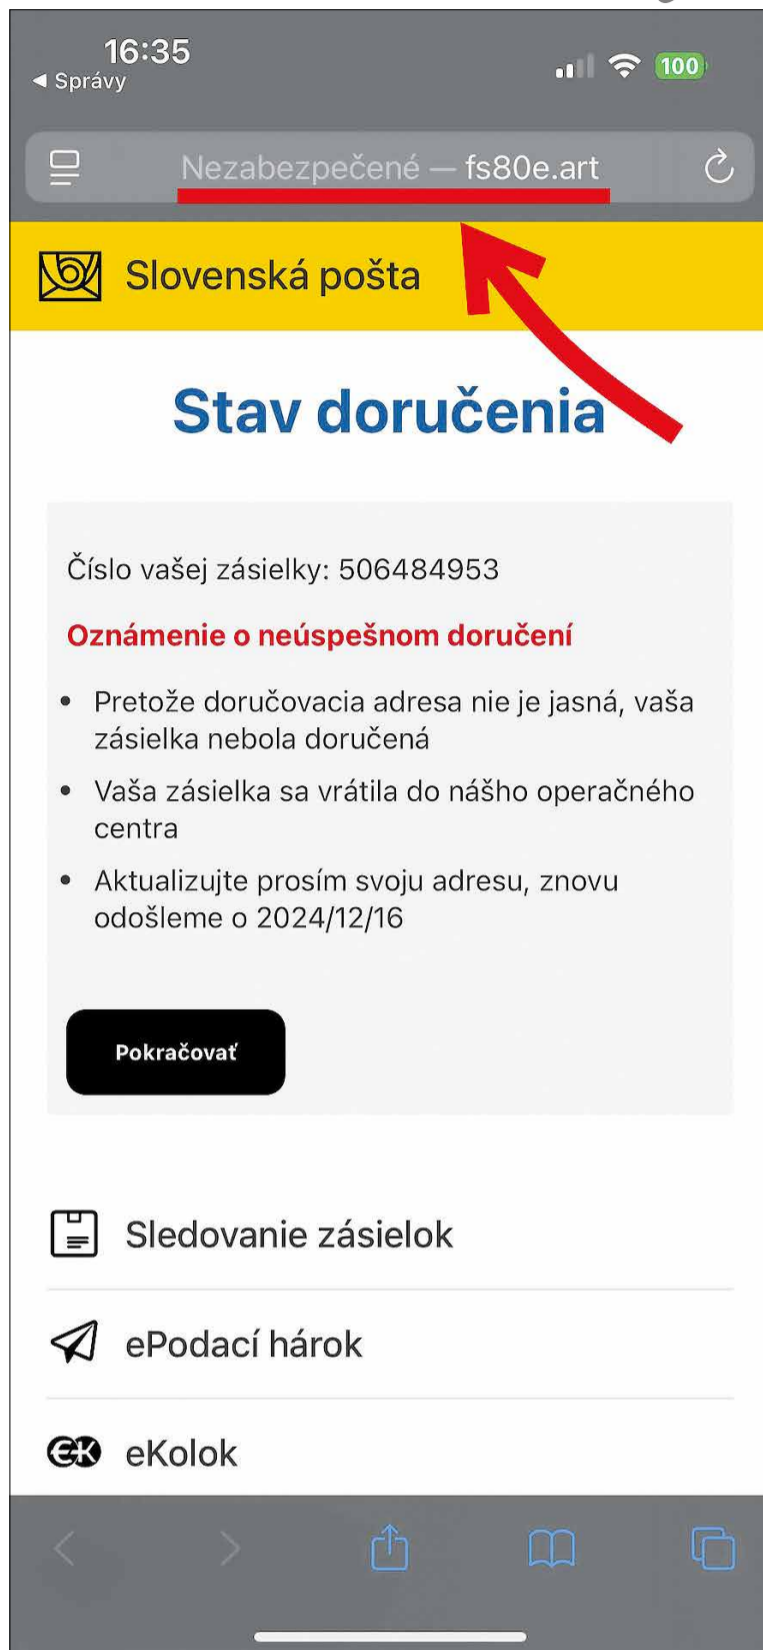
16:35
◀ Správy
100

Nezabezpečené — fs80e.art

Slovenská pošta

Stav doručenia

Číslo vašej zásielky: 506484953

Oznámenie o neúspešnom doručení

- Pretože doručovacia adresa nie je jasná, vaša zásielka nebola doručená
- Vaša zásielka sa vrátila do nášho operačného centra
- Aktualizujte prosím svoju adresu, znovu odošleme o 2024/12/16

Pokračovať

Sledovanie zásielok

ePodací hárok

eKolok